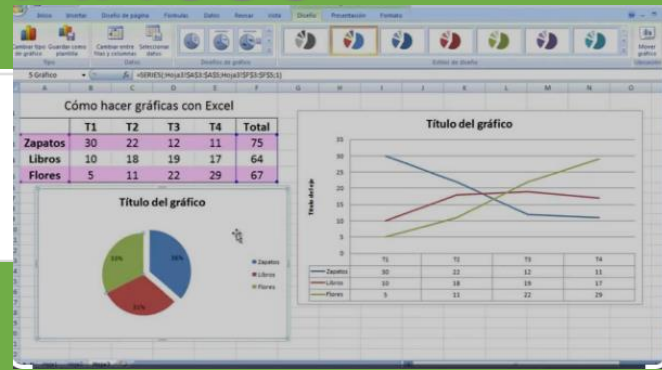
Inicio Insertar Diseño de página Fórmulas Datos Revisar Vista Diseño Presentación Formato

Cambiar tipo de gráfico Guardar como plantilla Cambiar entre filas y columnas Seleccionar datos Mover gráfico

Tipo Datos Diseños de gráfico Estilos de diseño Ubicación

5 Gráfico =SERIES(;Hoja3!$A$3;Hoja3!$B$3:$F$3;1)

Cómo hacer gráficas con Excel

| | T1 | T2 | T3 | T4 | Total |
|---|---|---|---|---|---|
| Zapatos | 30 | 22 | 12 | 11 | 75 |
| Libros | 10 | 18 | 19 | 17 | 64 |
| Flores | 5 | 11 | 22 | 29 | 67 |

Título del gráfico

33% 36% 31%

Zapatos
Libros
Flores

Título del gráfico

35 30 25 20 15 10 5 0

Título del eje

| | T1 | T2 | T3 | T4 |
|---|---|---|---|---|
| Zapatos | 30 | 22 | 12 | 11 |
| Libros | 10 | 18 | 19 | 17 |
| Flores | 5 | 11 | 22 | 29 |

Hoja1 Hoja2 Hoja3